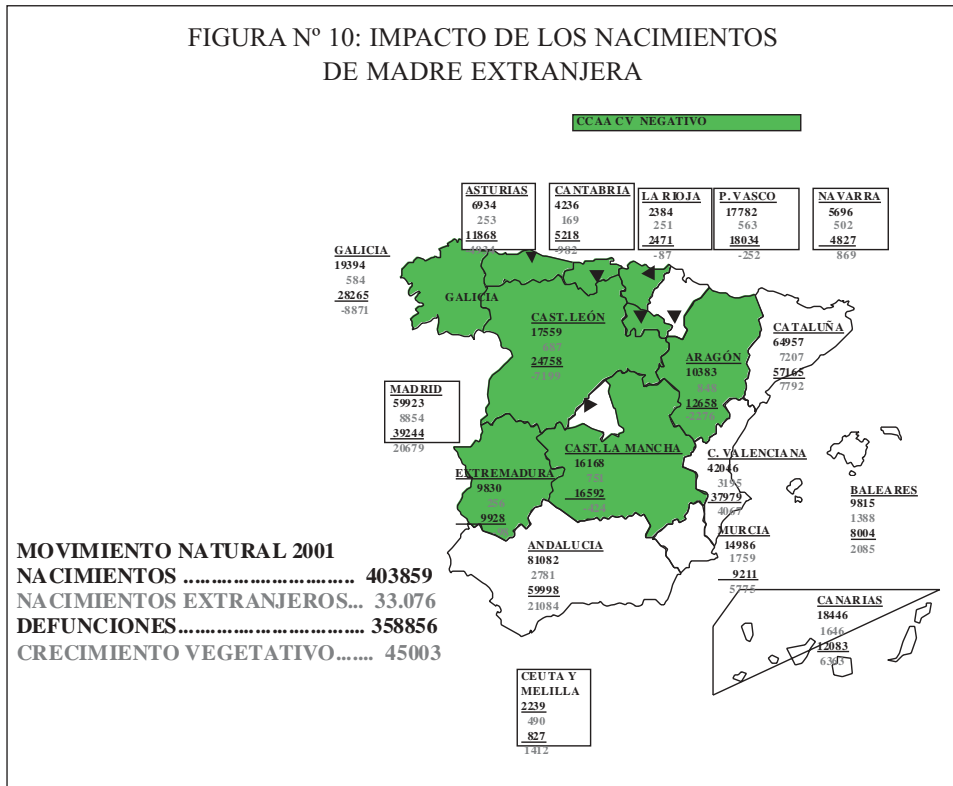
FIGURA Nº 10: IMPACTO DE LOS NACIMIENTOS DE MADRE EXTRANJERA

CCAA CV NEGATIVO

ASTURIAS
6934
253
11868
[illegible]

CANTABRIA
4236
169
5218
-982

LA RIOJA
2384
251
2471
-87

P. VASCO
17782
563
18034
-252

NAVARRA
5696
502
4827
869

GALICIA
19394
584
28265
-8871

GALICIA

CAST. LEÓN
17559
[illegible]
24758
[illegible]

CATALUÑA
64957
7207
57165
7792

ARAGÓN
10383
848
12658
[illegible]

MADRID
59923
8854
39244
20679

C. VALENCIANA
42046
3195
37979
4067

CAST. LA MANCHA
16168
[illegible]
16592
-424

EXTREMADURA
9830
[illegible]
9928
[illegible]

BALEARES
9815
1388
8004
2085

MURCIA
14986
1759
9211
5775

ANDALUCIA
81082
2781
59998
21084

CANARIAS
18446
1646
12083
6363

MOVIMIENTO NATURAL 2001
NACIMIENTOS ............................ 403859
NACIMIENTOS EXTRANJEROS... 33.076
DEFUNCIONES............................... 358856
CRECIMIENTO VEGETATIVO....... 45003

CEUTA Y MELILLA
2239
490
827
1412